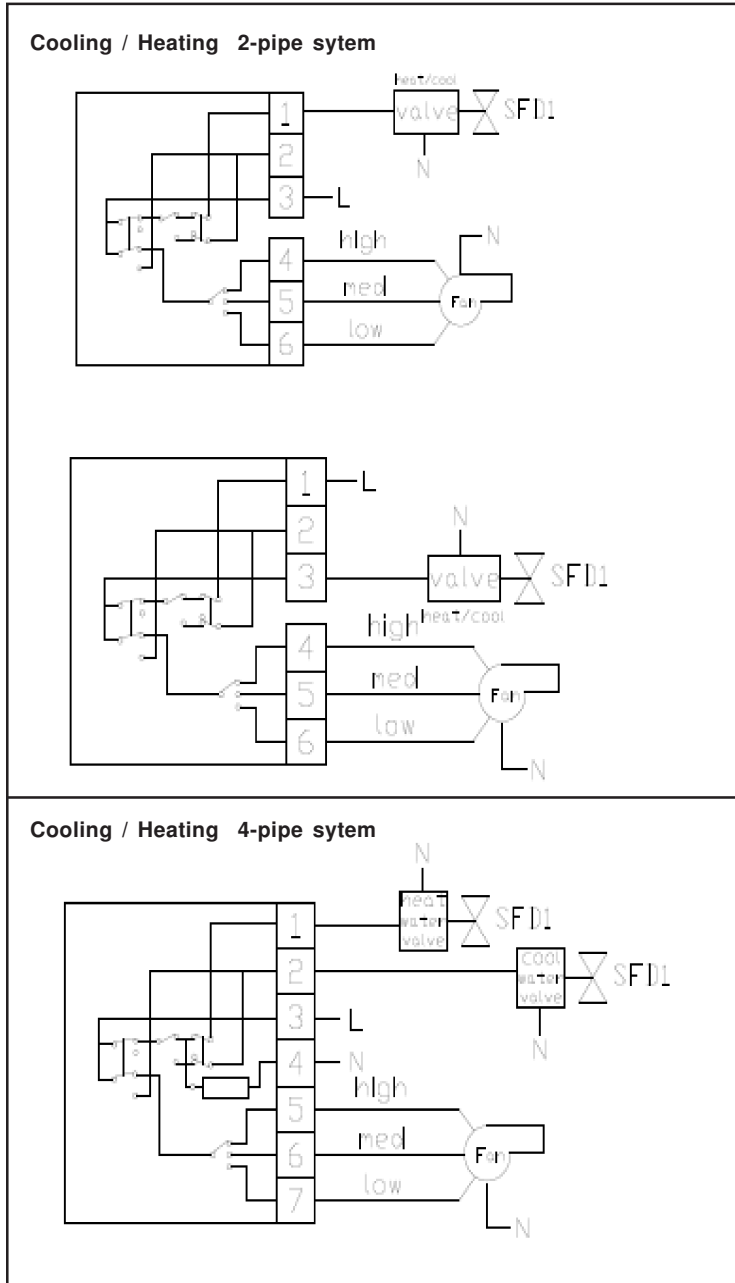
Cooling / Heating 2-pipe sytem

1
2
3
4
5
6

heat/cool
valve
SFD1
N
L
high
med
low
N
Fan

1
2
3
4
5
6
L
N
valve
SFD1
heat/cool
high
med
low
Fan
N

Cooling / Heating 4-pipe sytem

N
heat
water
valve
SFD1
cool
water
valve
SFD1
N
1
2
3
4
5
6
7
L
N
high
med
low
Fan
N